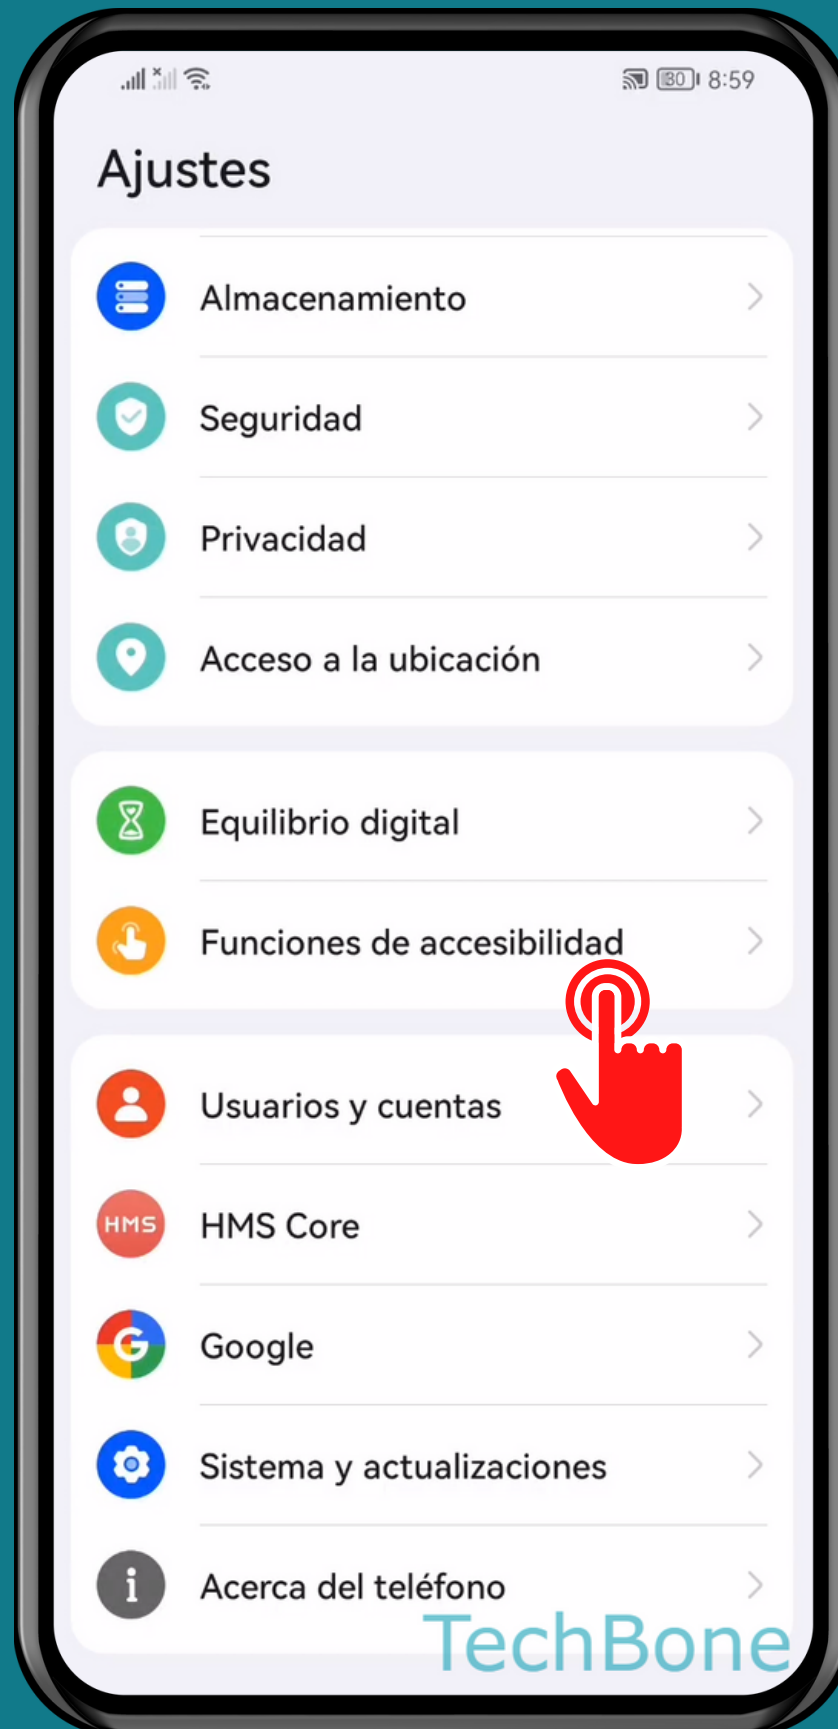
80 8:59

Ajustes

Almacenamiento

Seguridad

Privacidad

Acceso a la ubicación

Equilibrio digital

Funciones de accesibilidad

Usuarios y cuentas

HMS HMS Core

Google

Sistema y actualizaciones

Acerca del teléfono

TechBone